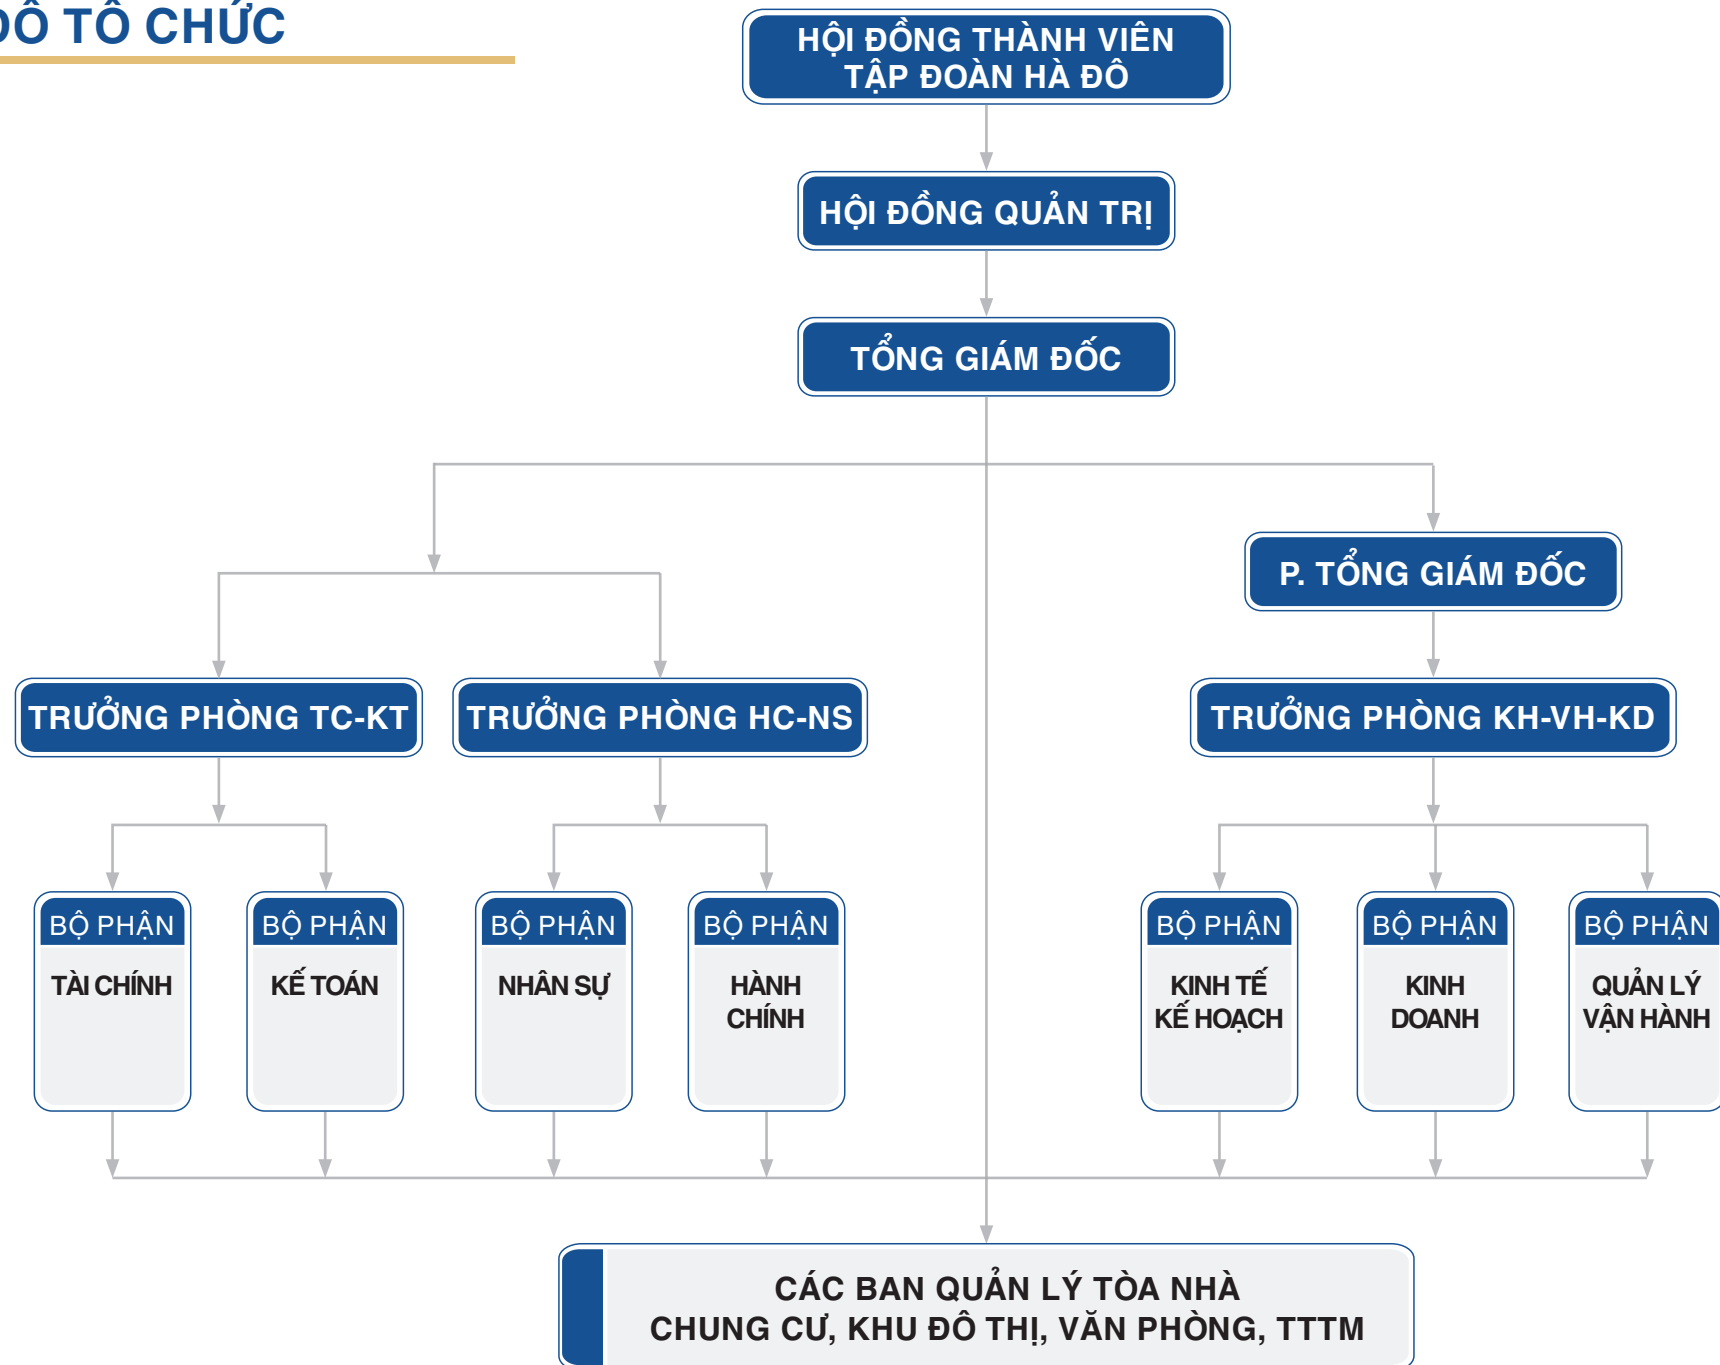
ĐỒ TỔ CHỨC

HỘI ĐỒNG THÀNH VIÊN
TẬP ĐOÀN HÀ ĐÔ

HỘI ĐỒNG QUẢN TRỊ

TỔNG GIÁM ĐỐC

P. TỔNG GIÁM ĐỐC

TRƯỞNG PHÒNG TC-KT

TRƯỞNG PHÒNG HC-NS

TRƯỞNG PHÒNG KH-VH-KD

BỘ PHẬN
TÀI CHÍNH

BỘ PHẬN
KẾ TOÁN

BỘ PHẬN
NHÂN SỰ

BỘ PHẬN
HÀNH CHÍNH

BỘ PHẬN
KINH TẾ KẾ HOẠCH

BỘ PHẬN
KINH DOANH

BỘ PHẬN
QUẢN LÝ VẬN HÀNH

CÁC BAN QUẢN LÝ TÒA NHÀ
CHUNG CƯ, KHU ĐÔ THỊ, VĂN PHÒNG, TTTM